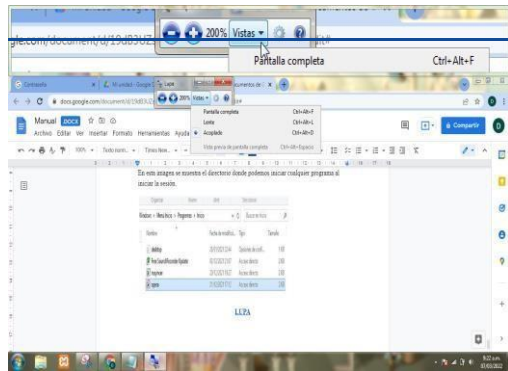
200% Vistas ▾

gle.com/document/d/19dB3

Pantalla completa Ctrl+Alt+F

Contraseña
Mi unidad - Google D
Lupa
umentos de
docs.google.com/document/d/1EOMEK2G
200% Vistas ▾
Pantalla completa Ctrl+Alt+F
Lente Ctrl+Alt+L
Acoplado Ctrl+Alt+D
Vista previa de pantalla completa Ctrl+Alt+Espacio
Manual DOCX
Archivo Editar Ver Insertar Formato Herramientas Ayuda
100% Texto norm. Times New
Compartir

En esta imagen se muestra el directorio donde podemos iniciar cualquier programa al iniciar la sesión.

Windows › Menú Inicio › Programas › Inicio
Buscar Inicio
Nombre Fecha de modifica... Tipo Tamaño
desktop Opciones de confi...
Acceso directo
Acceso directo
Acceso directo

LUPA

9:22 a.m.
07/03/2022